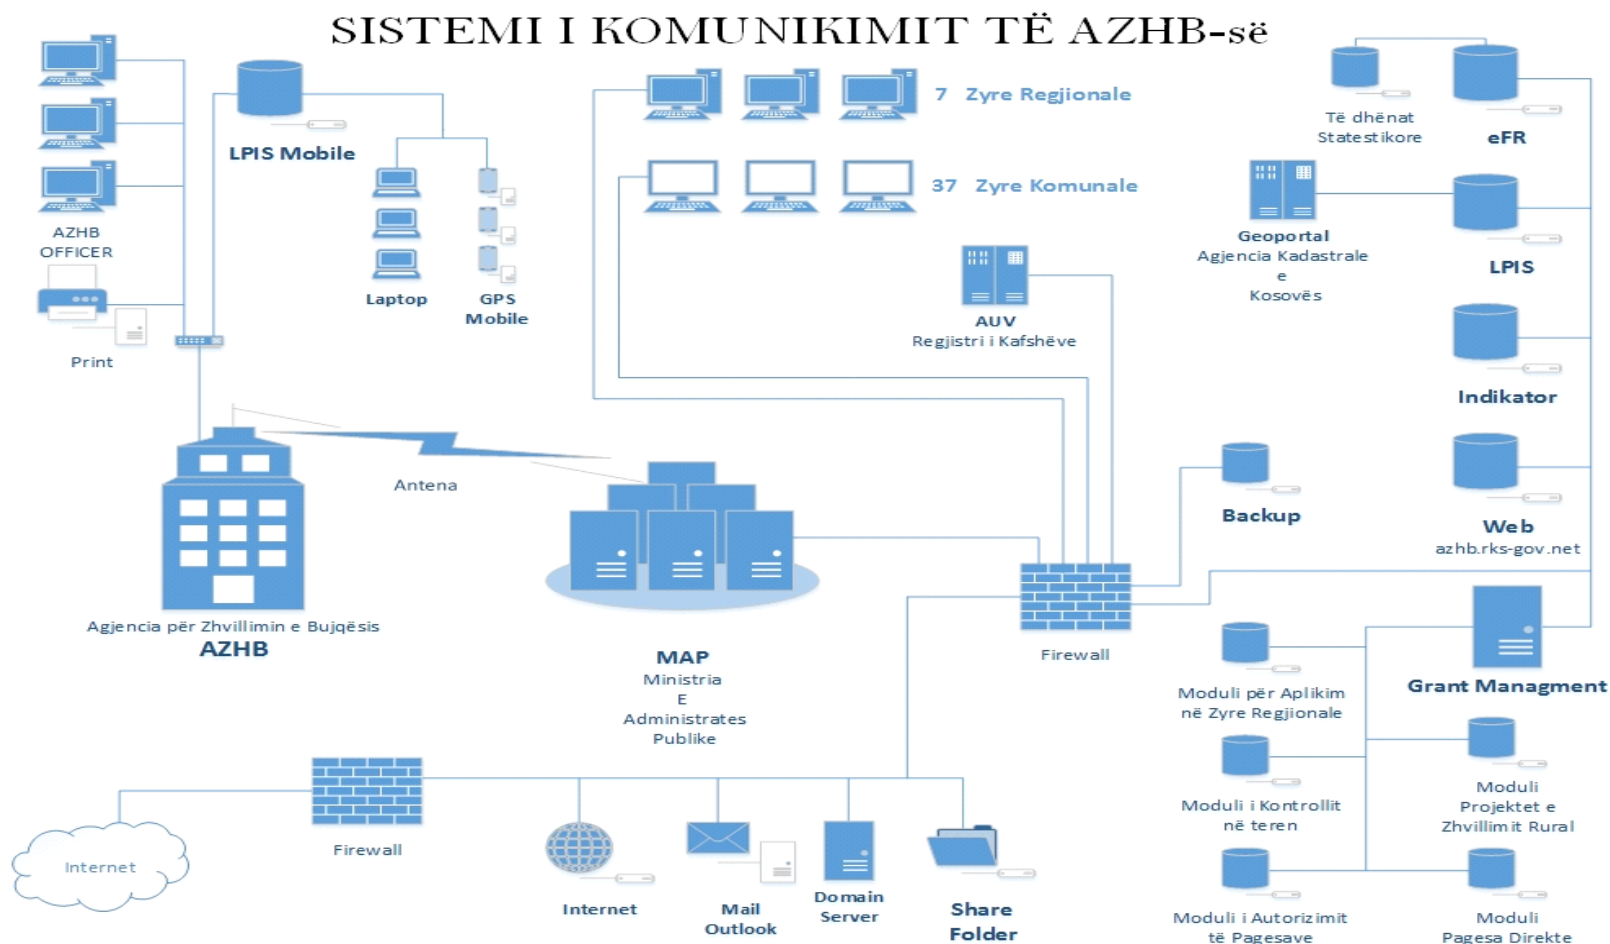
SISTEMI I KOMUNIKIMIT TË AZHB-së

AZHB OFFICER

Print

LPIS Mobile

Laptop

GPS Mobile

7 Zyre Regjionale

37 Zyre Komunale

Të dhënat Statestikore

eFR

Geoportal Agjencia Kadastrale e Kosovës

LPIS

AUV Regjistri i Kafshëve

Indikator

Antena

Agjencia për Zhvillimin e Bujqësis
AZHB

MAP
Ministria E Administrates Publike

Backup

Web
azhb.rks-gov.net

Firewall

Grant Managment

Moduli për Aplikim në Zyre Regjionale

Moduli i Kontrollit në teren

Moduli Projektet e Zhvillimit Rural

Moduli i Autorizimit të Pagesave

Moduli Pagesa Direkte

Internet

Firewall

Internet

Mail Outlook

Domain Server

Share Folder